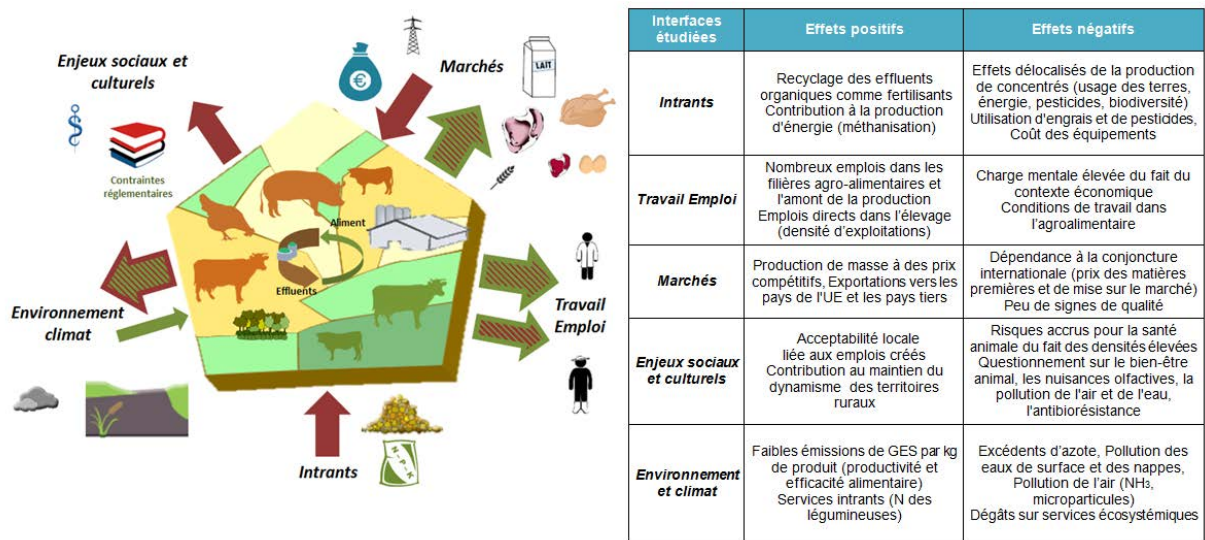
Enjeux sociaux et culturels

Marchés

LAIT

Contraintes réglementaires

Aliment

Effluents

Environnement climat

Travail Emploi

Intrants

| Interfaces étudiées | Effets positifs | Effets négatifs |
|---|---|---|
| Intrants | Recyclage des effluents organiques comme fertilisants Contribution à la production d'énergie (méthanisation) | Effets délocalisés de la production de concentrés (usage des terres, énergie, pesticides, biodiversité) Utilisation d'engrais et de pesticides, Coût des équipements |
| Travail Emploi | Nombreux emplois dans les filières agro-alimentaires et l'amont de la production Emplois directs dans l'élevage (densité d'exploitations) | Charge mentale élevée du fait du contexte économique Conditions de travail dans l'agroalimentaire |
| Marchés | Production de masse à des prix compétitifs, Exportations vers les pays de l'UE et les pays tiers | Dépendance à la conjoncture internationale (prix des matières premières et de mise sur le marché) Peu de signes de qualité |
| Enjeux sociaux et culturels | Acceptabilité locale liée aux emplois créés Contribution au maintien du dynamisme des territoires ruraux | Risques accrus pour la santé animale du fait des densités élevées Questionnement sur le bien-être animal, les nuisances olfactives, la pollution de l'air et de l'eau, l'antibiorésistance |
| Environnement et climat | Faibles émissions de GES par kg de produit (productivité et efficacité alimentaire) Services intrants (N des légumineuses) | Excédents d'azote, Pollution des eaux de surface et des nappes, Pollution de l'air ($NH_3$, microparticules) Dégâts sur services écosystémiques |